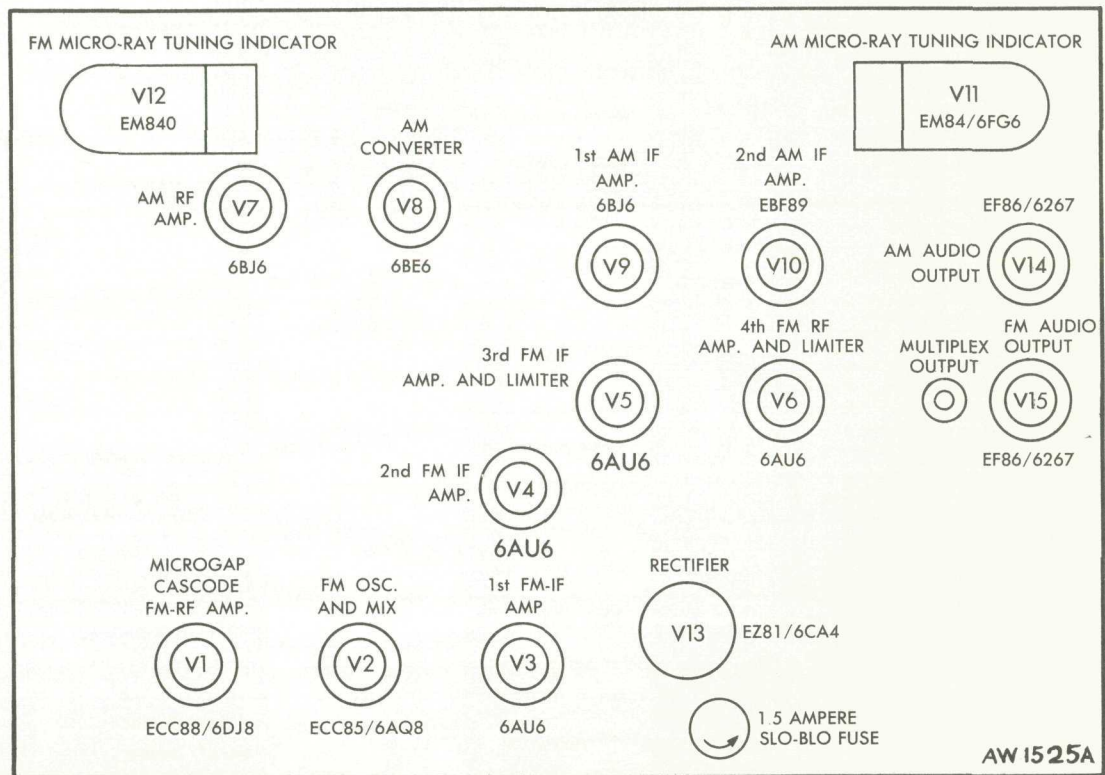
FM MICRO-RAY TUNING INDICATOR

AM MICRO-RAY TUNING INDICATOR

V12
EM840

V11
EM84/6FG6

AM CONVERTER

V8

6BE6

AM RF AMP.

V7

6BJ6

1st AM IF AMP.
6BJ6

V9

2nd AM IF AMP.
EBF89

V10

EF86/6267

AM AUDIO OUTPUT

V14

3rd FM IF AMP. AND LIMITER

V5

6AU6

4th FM RF AMP. AND LIMITER

V6

6AU6

MULTIPLEX OUTPUT

FM AUDIO OUTPUT

V15

EF86/6267

2nd FM IF AMP.

V4

6AU6

MICROGAP CASCODE FM-RF AMP.

V1

ECC88/6DJ8

FM OSC. AND MIX

V2

ECC85/6AQ8

1st FM-IF AMP

V3

6AU6

RECTIFIER

V13

EZ81/6CA4

1.5 AMPERE SLO-BLO FUSE

AW 1525A